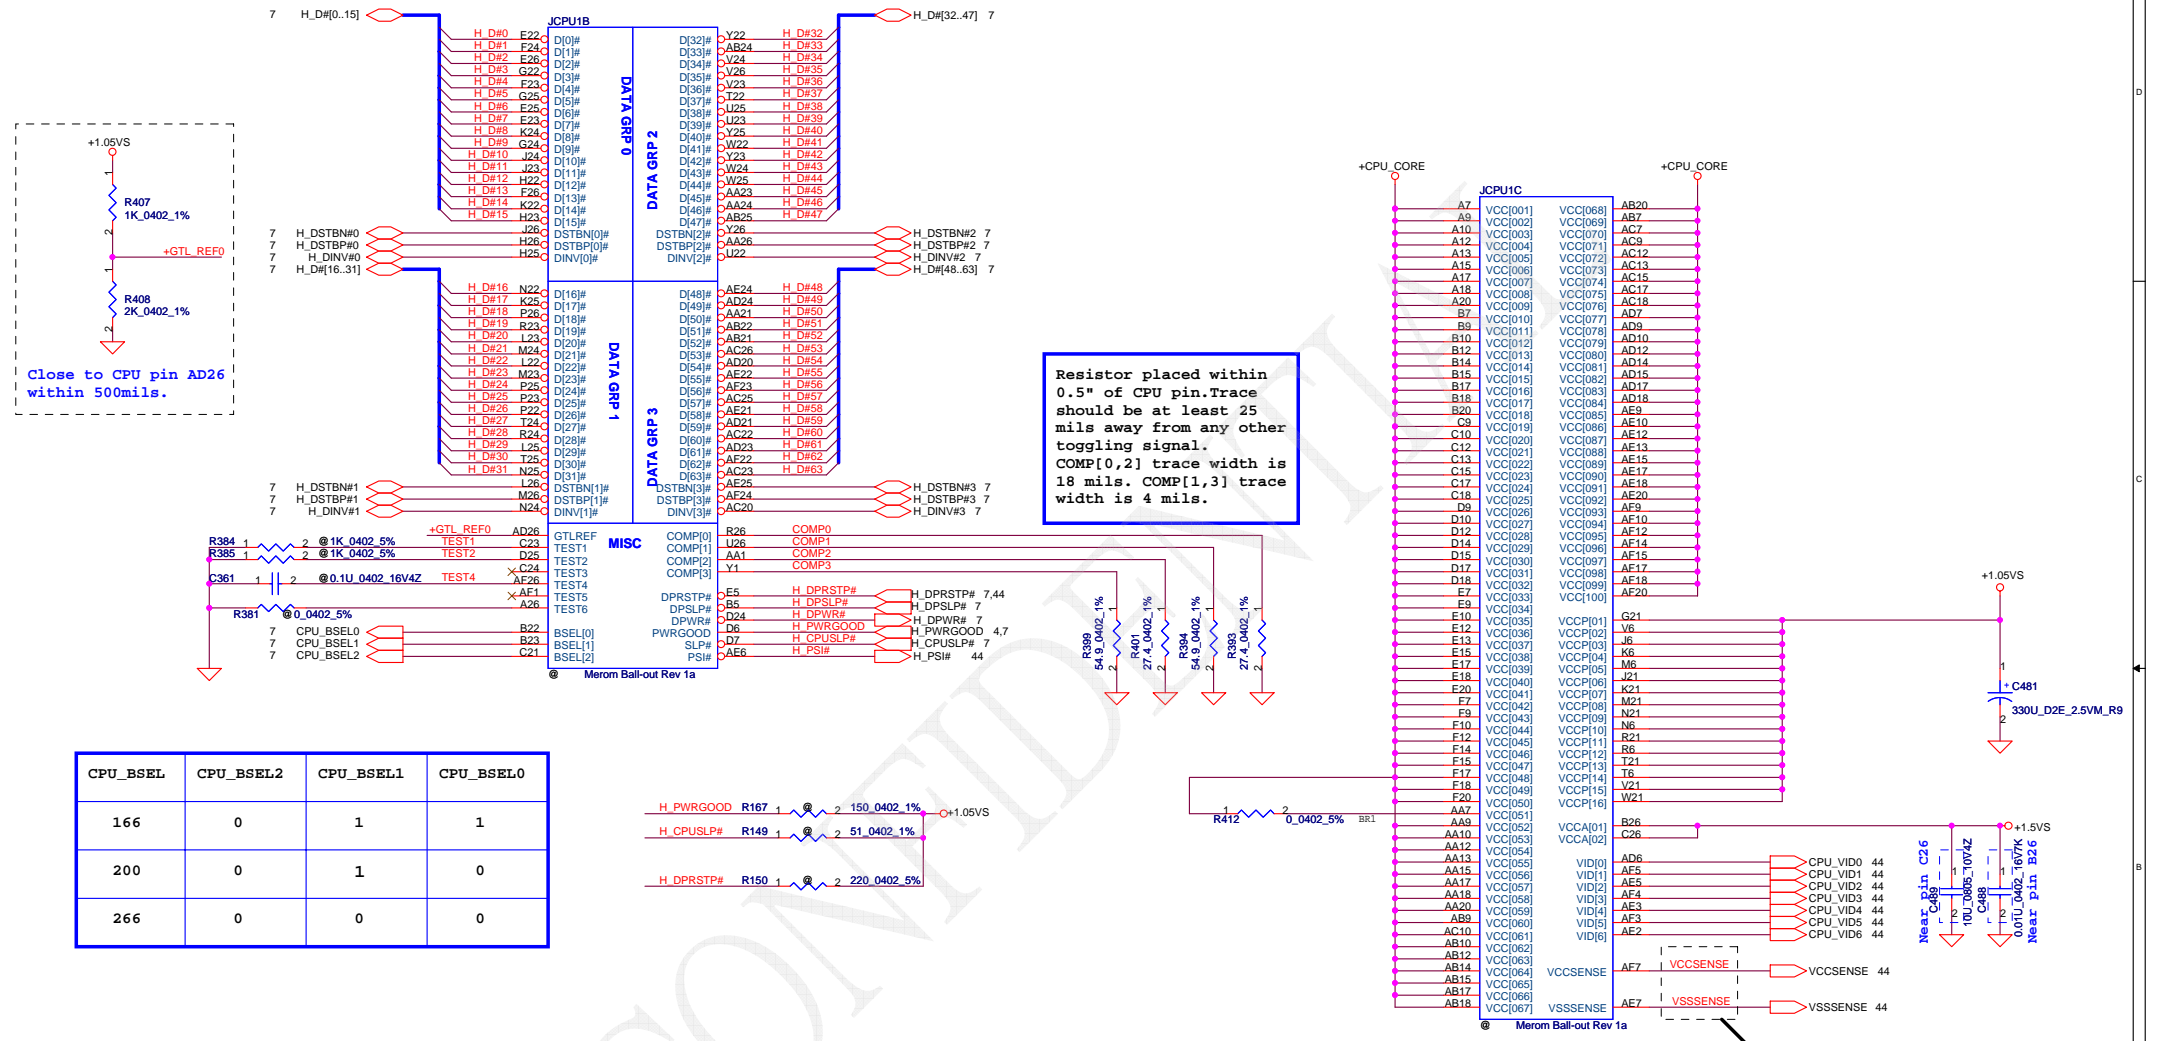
7 H_D#[0..15]

JCPU1B

H_D#0 E22 D[0]#
H_D#1 F24 D[1]#
H_D#2 E26 D[2]#
H_D#3 G22 D[3]#
H_D#4 F23 D[4]#
H_D#5 G25 D[5]#
H_D#6 E25 D[6]#
H_D#7 E23 D[7]#
H_D#8 K24 D[8]#
H_D#9 G24 D[9]#
H_D#10 J24 D[10]#
H_D#11 J23 D[11]#
H_D#12 H22 D[12]#
H_D#13 F26 D[13]#
H_D#14 K22 D[14]#
H_D#15 H23 D[15]#

DATA GRP 0

7 H_DSTBN#0 J26 DSTBN[0]#
7 H_DSTBP#0 H26 DSTBP[0]#
7 H_DINV#0 H25 DINV[0]#
7 H_D#[16..31]

H_D#16 N22 D[16]#
H_D#17 K25 D[17]#
H_D#18 P26 D[18]#
H_D#19 R23 D[19]#
H_D#20 L23 D[20]#
H_D#21 M24 D[21]#
H_D#22 L22 D[22]#
H_D#23 M23 D[23]#
H_D#24 P25 D[24]#
H_D#25 P23 D[25]#
H_D#26 P22 D[26]#
H_D#27 T24 D[27]#
H_D#28 R24 D[28]#
H_D#29 L25 D[29]#
H_D#30 T25 D[30]#
H_D#31 N25 D[31]#

DATA GRP 1

7 H_DSTBN#1 L26 DSTBN[1]#
7 H_DSTBP#1 M26 DSTBP[1]#
7 H_DINV#1 N24 DINV[1]#

D[32]# Y22 H_D#32
D[33]# AB24 H_D#33
D[34]# V24 H_D#34
D[35]# V26 H_D#35
D[36]# V23 H_D#36
D[37]# T22 H_D#37
D[38]# U25 H_D#38
D[39]# U23 H_D#39
D[40]# Y25 H_D#40
D[41]# W22 H_D#41
D[42]# Y23 H_D#42
D[43]# W24 H_D#43
D[44]# W25 H_D#44
D[45]# AA23 H_D#45
D[46]# AA24 H_D#46
D[47]# AB25 H_D#47

DATA GRP 2

H_D#[32..47] 7

DSTBN[2]# Y26 H_DSTBN#2 7
DSTBP[2]# AA26 H_DSTBP#2 7
DINV[2]# U22 H_DINV#2 7
H_D#[48..63] 7

D[48]# AE24 H_D#48
D[49]# AD24 H_D#49
D[50]# AA21 H_D#50
D[51]# AB22 H_D#51
D[52]# AB21 H_D#52
D[53]# AC26 H_D#53
D[54]# AD20 H_D#54
D[55]# AE22 H_D#55
D[56]# AF23 H_D#56
D[57]# AC25 H_D#57
D[58]# AE21 H_D#58
D[59]# AD21 H_D#59
D[60]# AC22 H_D#60
D[61]# AD23 H_D#61
D[62]# AF22 H_D#62
D[63]# AC23 H_D#63

DATA GRP 3

DSTBN[3]# AE25 H_DSTBN#3 7
DSTBP[3]# AF24 H_DSTBP#3 7
DINV[3]# AC20 H_DINV#3 7

+1.05VS
R407
1K_0402_1%
+GTL_REF0
R408
2K_0402_1%
Close to CPU pin AD26 within 500mils.

+GTL_REF0 AD26 GTLREF
R384 1 2 @1K_0402_5% TEST1 C23 TEST1
R385 1 2 @1K_0402_5% TEST2 D25 TEST2
C24 TEST3
C361 1 2 @0.1U_0402_16V4Z TEST4 AF26 TEST4
AF1 TEST5
R381 @0_0402_5% A26 TEST6
MISC
7 CPU_BSEL0 B22 BSEL[0]
7 CPU_BSEL1 B23 BSEL[1]
7 CPU_BSEL2 C21 BSEL[2]

COMP[0] R26 COMP0
COMP[1] U26 COMP1
COMP[2] AA1 COMP2
COMP[3] Y1 COMP3

DPRSTP# E5 H_DPRSTP# H_DPRSTP# 7,44
DPSLP# B5 H_DPSLP# H_DPSLP# 7
DPWR# D24 H_DPWR# H_DPWR# 7
PWRGOOD D6 H_PWRGOOD H_PWRGOOD 4,7
SLP# D7 H_CPUSLP# H_CPUSLP# 7
PSI# AE6 H_PSI# H_PSI# 44

@ Merom Ball-out Rev 1a

R399 54.9_0402_1%
R401 27.4_0402_1%
R394 54.9_0402_1%
R393 27.4_0402_1%

Resistor placed within 0.5" of CPU pin.Trace should be at least 25 mils away from any other toggling signal. COMP[0,2] trace width is 18 mils. COMP[1,3] trace width is 4 mils.

| CPU_BSEL | CPU_BSEL2 | CPU_BSEL1 | CPU_BSEL0 |
|---|---|---|---|
| 166 | 0 | 1 | 1 |
| 200 | 0 | 1 | 0 |
| 266 | 0 | 0 | 0 |

H_PWRGOOD R167 1 @ 2 150_0402_1% +1.05VS
H_CPUSLP# R149 1 @ 2 51_0402_1%
H_DPRSTP# R150 1 @ 2 220_0402_5%

+CPU_CORE +CPU_CORE
JCPU1C

A7 VCC[001] VCC[068] AB20
A9 VCC[002] VCC[069] AB7
A10 VCC[003] VCC[070] AC7
A12 VCC[004] VCC[071] AC9
A13 VCC[005] VCC[072] AC12
A15 VCC[006] VCC[073] AC13
A17 VCC[007] VCC[074] AC15
A18 VCC[008] VCC[075] AC17
A20 VCC[009] VCC[076] AC18
B7 VCC[010] VCC[077] AD7
B9 VCC[011] VCC[078] AD9
B10 VCC[012] VCC[079] AD10
B12 VCC[013] VCC[080] AD12
B14 VCC[014] VCC[081] AD14
B15 VCC[015] VCC[082] AD15
B17 VCC[016] VCC[083] AD17
B18 VCC[017] VCC[084] AD18
B20 VCC[018] VCC[085] AE9
C9 VCC[019] VCC[086] AE10
C10 VCC[020] VCC[087] AE12
C12 VCC[021] VCC[088] AE13
C13 VCC[022] VCC[089] AE15
C15 VCC[023] VCC[090] AE17
C17 VCC[024] VCC[091] AE18
C18 VCC[025] VCC[092] AE20
D9 VCC[026] VCC[093] AF9
D10 VCC[027] VCC[094] AF10
D12 VCC[028] VCC[095] AF12
D14 VCC[029] VCC[096] AF14
D15 VCC[030] VCC[097] AF15
D17 VCC[031] VCC[098] AF17
D18 VCC[032] VCC[099] AF18
E7 VCC[033] VCC[100] AF20
E9 VCC[034]
E10 VCC[035] VCCP[01] G21
E12 VCC[036] VCCP[02] V6
E13 VCC[037] VCCP[03] J6
E15 VCC[038] VCCP[04] K6
E17 VCC[039] VCCP[05] M6
E18 VCC[040] VCCP[06] J21
E20 VCC[041] VCCP[07] K21
F7 VCC[042] VCCP[08] M21
F9 VCC[043] VCCP[09] N21
F10 VCC[044] VCCP[10] N6
F12 VCC[045] VCCP[11] R21
F14 VCC[046] VCCP[12] R6
F15 VCC[047] VCCP[13] T21
F17 VCC[048] VCCP[14] T6
F18 VCC[049] VCCP[15] V21
F20 VCC[050] VCCP[16] W21
AA7 VCC[051]
AA9 VCC[052] VCCA[01] B26
AA10 VCC[053] VCCA[02] C26
AA12 VCC[054]
AA13 VCC[055] VID[0] AD6 CPU_VID0 44
AA15 VCC[056] VID[1] AF5 CPU_VID1 44
AA17 VCC[057] VID[2] AE5 CPU_VID2 44
AA18 VCC[058] VID[3] AF4 CPU_VID3 44
AA20 VCC[059] VID[4] AE3 CPU_VID4 44
AB9 VCC[060] VID[5] AF3 CPU_VID5 44
AC10 VCC[061] VID[6] AE2 CPU_VID6 44
AB10 VCC[062]
AB12 VCC[063]
AB14 VCC[064] VCCSENSE AF7 VCCSENSE VCCSENSE 44
AB15 VCC[065]
AB17 VCC[066]
AB18 VCC[067] VSSSENSE AE7 VSSSENSE VSSSENSE 44
@ Merom Ball-out Rev 1a

+1.05VS
C481
330U_D2E_2.5VM_R9
R412 1 2 0_0402_5% BR1
+1.5VS
Near pin C26
C489 10U_0805_10V4Z
C488 0.01U_0402_16V7K
Near pin B26
D
C
B